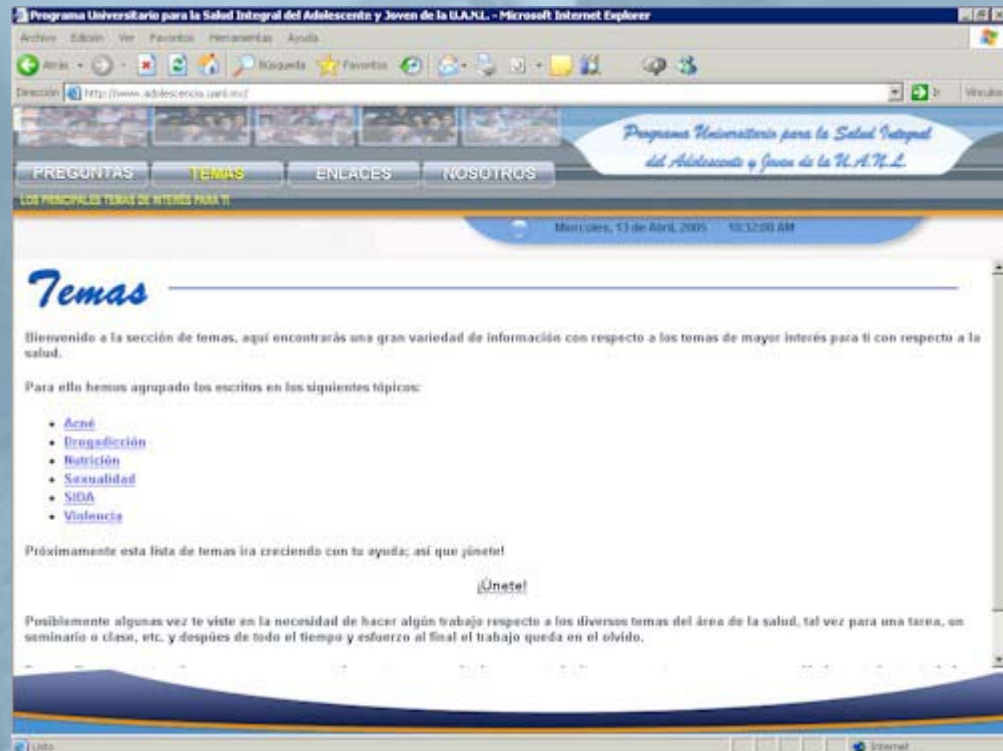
Programa Universitario para la Salud Integral del Adolescente y Joven de la U.A.N.L. - Microsoft Internet Explorer

Archivo Edición Ver Favoritos Herramientas Ayuda

Atrás Búsqueda Favoritos

Dirección http://www.adolescencia.uanl.mx/ Ir Vínculos

Programa Universitario para la Salud Integral del Adolescente y Joven de la U.A.N.L.

PREGUNTAS TEMAS ENLACES NOSOTROS

LOS PRINCIPALES TEMAS DE INTERÉS PARA TI

Miercoles, 13 de Abril, 2005 10:32:00 AM

Temas

Bienvenido a la sección de temas, aquí encontrarás una gran variedad de información con respecto a los temas de mayor interés para ti con respecto a la salud.

Para ello hemos agrupado los escritos en los siguientes tópicos:

- Acné
- Drogadicción
- Nutrición
- Sexualidad
- SIDA
- Violencia

Próximamente esta lista de temas ira creciendo con tu ayuda; así que ¡únete!

¡Únete!

Posiblemente algunas vez te viste en la necesidad de hacer algún trabajo respecto a los diversos temas del área de la salud, tal vez para una tarea, un seminario o clase, etc. y después de todo el tiempo y esfuerzo al final el trabajo queda en el olvido.

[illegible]

Listo Internet